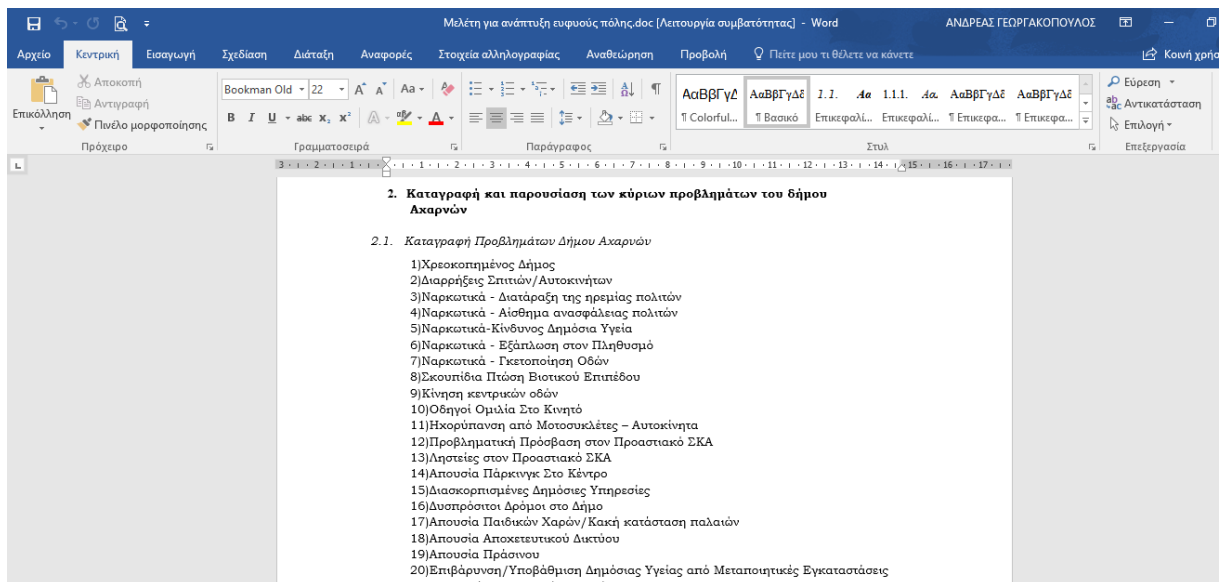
Μελέτη για ανάπτυξη ευφυούς πόλης.doc [Λειτουργία συμβατότητας] - Word ΑΝΔΡΕΑΣ ΓΕΩΡΓΑΚΟΠΟΥΛΟΣ

Αρχείο Κεντρική Εισαγωγή Σχεδίαση Διάταξη Αναφορές Στοιχεία αλληλογραφίας Αναθεώρηση Προβολή Πείτε μου τι θέλετε να κάνετε Κοινή χρήσ

Επικόλληση Αποκοπή Αντιγραφή Πινέλο μορφοποίησης Πρόχειρο
Bookman Old 22 Γραμματοσειρά
Παράγραφος
ΑαΒβΓγΔ ¶ Colorful... ΑαΒβΓγΔε ¶ Βασικό 1.1. Επικεφαλί... Αα Επικεφαλί... 1.1.1. ¶ Επικεφα... Αα ΑαΒβΓγΔε ¶ Επικεφα... ΑαΒβΓγΔε Στυλ
Εύρεση Αντικατάσταση Επιλογή Επεξεργασία

2. Καταγραφή και παρουσίαση των κύριων προβλημάτων του δήμου Αχαρνών

2.1. Καταγραφή Προβλημάτων Δήμου Αχαρνών

1)Χρεοκοπημένος Δήμος
2)Διαρρήξεις Σπιτιών/Αυτοκινήτων
3)Ναρκωτικά - Διατάραξη της ηρεμίας πολιτών
4)Ναρκωτικά - Αίσθημα ανασφάλειας πολιτών
5)Ναρκωτικά-Κίνδυνος Δημόσια Υγεία
6)Ναρκωτικά - Εξάπλωση στον Πληθυσμό
7)Ναρκωτικά - Γκετοποίηση Οδών
8)Σκουπίδια Πτώση Βιοτικού Επιπέδου
9)Κίνηση κεντρικών οδών
10)Οδηγοί Ομιλία Στο Κινητό
11)Ηχορύπανση από Μοτοσυκλέτες – Αυτοκίνητα
12)Προβληματική Πρόσβαση στον Προαστιακό ΣΚΑ
13)Ληστείες στον Προαστιακό ΣΚΑ
14)Απουσία Πάρκινγκ Στο Κέντρο
15)Διασκορπισμένες Δημόσιες Υπηρεσίες
16)Δυσπρόσιτοι Δρόμοι στο Δήμο
17)Απουσία Παιδικών Χαρών/Κακή κατάσταση παλαιών
18)Απουσία Αποχετευτικού Δικτύου
19)Απουσία Πράσινου
20)Επιβάρυνση/Υποβάθμιση Δημόσιας Υγείας από Μεταποιητικές Εγκαταστάσεις